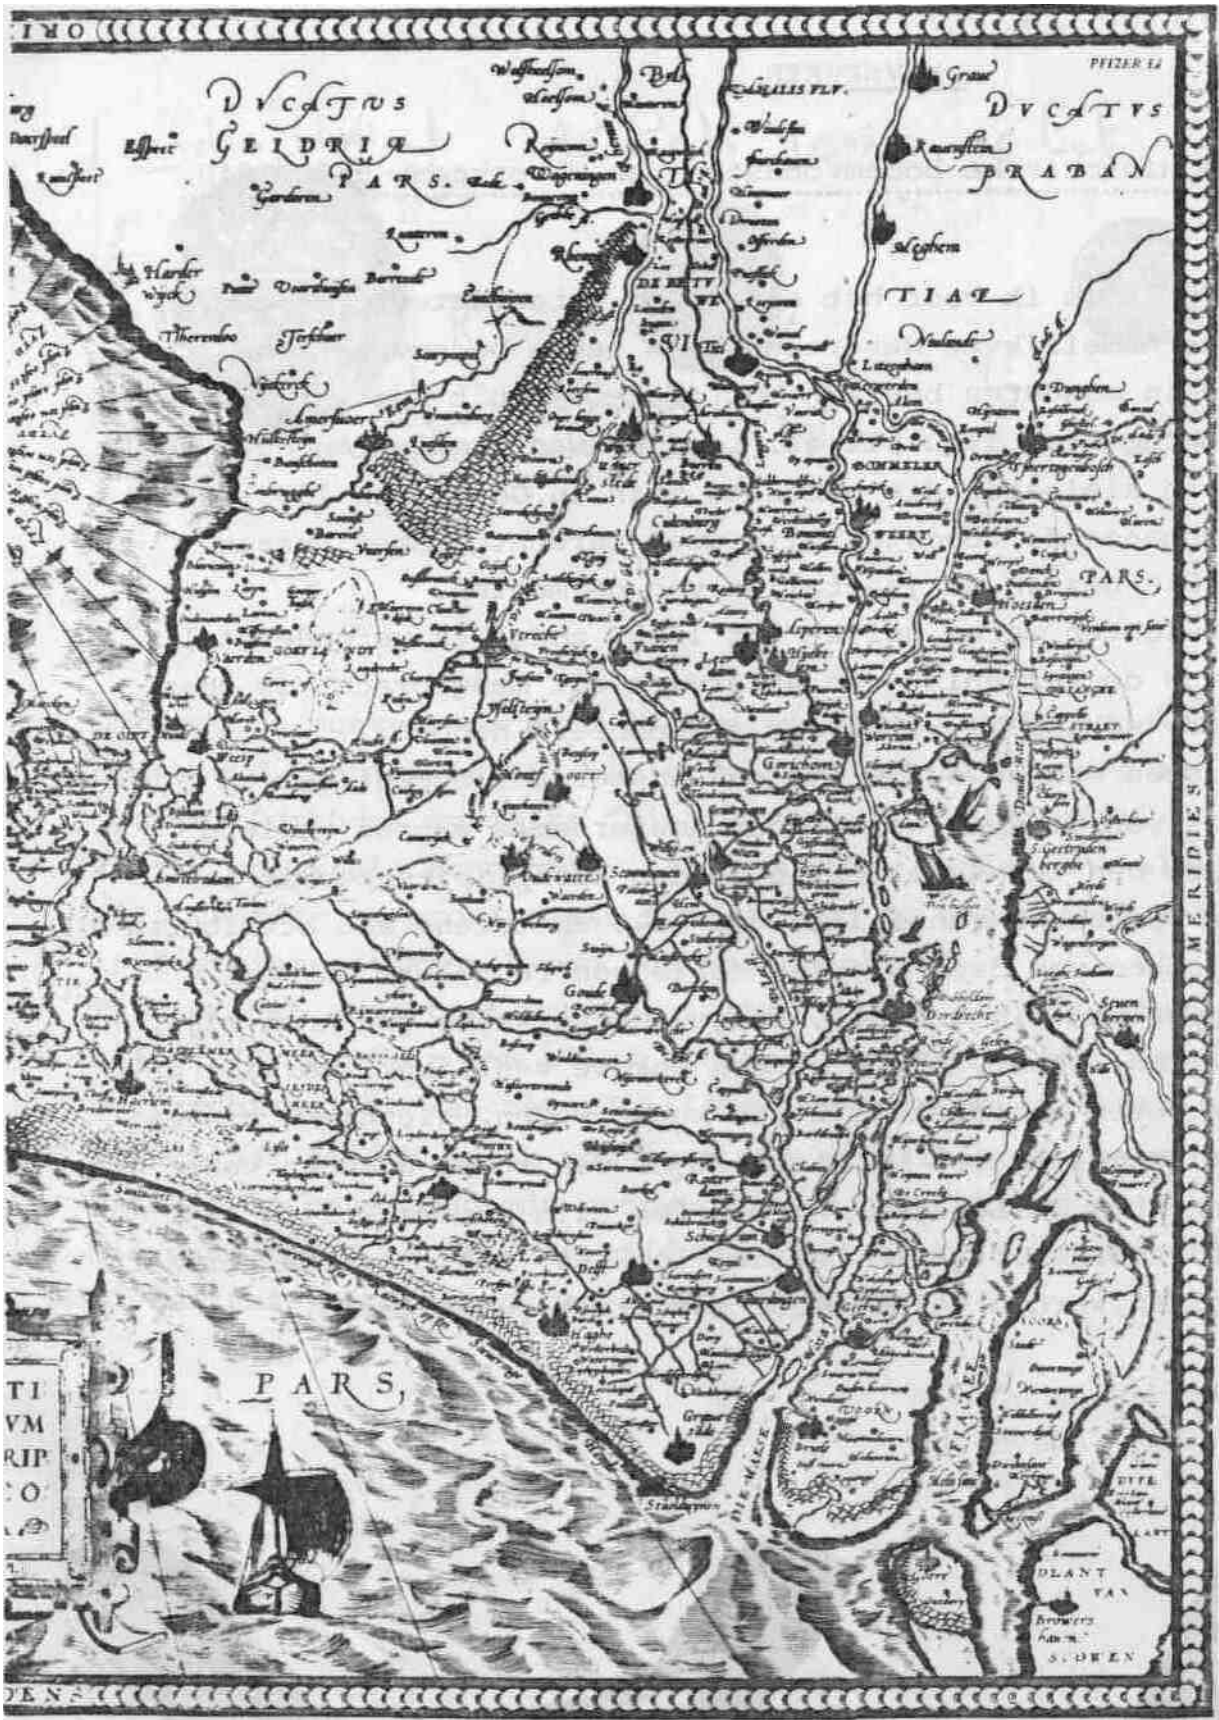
ORI

PFIZER 14

DVCATVS GELDRIÆ PARS.

DVCATVS BRABANTIÆ PARS.

Harder wyck

Amersfoort

Rhenen

Wageningen

Graue

Rauesteyn

Heusden

Nulandt

Dunghen

Shertogenbosch

BOMMELER WEERT

Bommel

Vtrecht

Culenborg

Leerdam

Woudrichem

Gorichem

Amsterdam

Weesp

Naerden

Haerlem

Leyden

Woerden

Oudewater

Schoonhoven

Goude

Delft

Haghe

Rotterdam

Schiedam

Dordrecht

S. Geertruyden berghe

Steenbergen

Brielle

VOORN

Gravesande

Sandtuoort

MERIDIES

PARS,

TI
VM
RIP
CO

DIE MAES

Brouwers hauen

PLANT VAN SCOWEN

DVYVELANT

Wyck

OSTEN

DEN